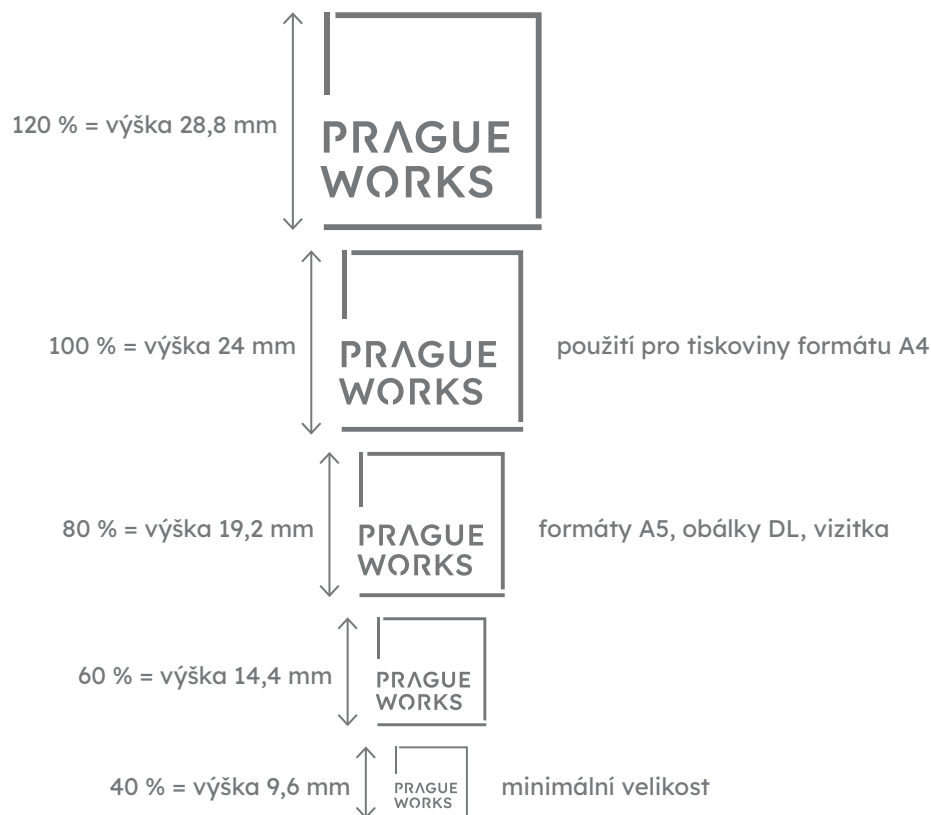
120 % = výška 28,8 mm

PRAGUE WORKS

100 % = výška 24 mm

PRAGUE WORKS

použití pro tiskoviny formátu A4

80 % = výška 19,2 mm

PRAGUE WORKS

formáty A5, obálky DL, vizitka

60 % = výška 14,4 mm

PRAGUE WORKS

40 % = výška 9,6 mm

PRAGUE WORKS

minimální velikost